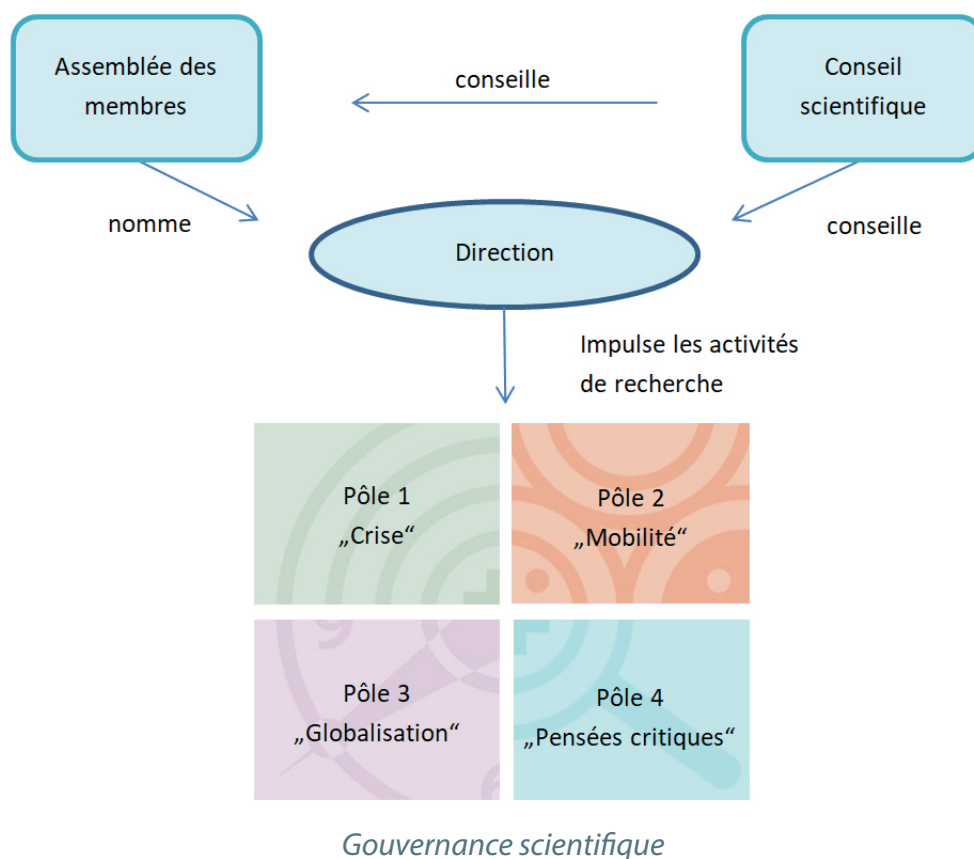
Assemblée des membres

conseille

Conseil scientifique

nomme

Direction

conseille

Impulse les activités de recherche

Pôle 1
„Crise“

Pôle 2
„Mobilité“

Pôle 3
„Globalisation“

Pôle 4
„Pensées critiques“

Gouvernance scientifique